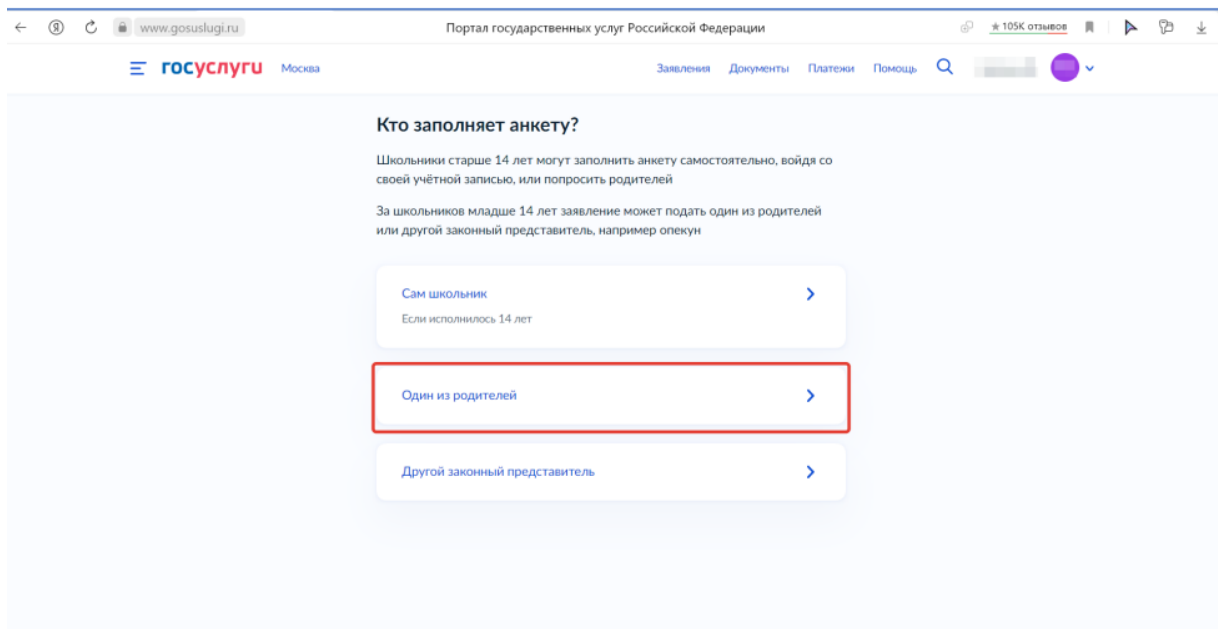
www.gosuslugi.ru

Портал государственных услуг Российской Федерации

★105К отзывов

госуслуги Москва

Заявления Документы Платежи Помощь

Кто заполняет анкету?

Школьники старше 14 лет могут заполнить анкету самостоятельно, войдя со своей учётной записью, или попросить родителей

За школьников младше 14 лет заявление может подать один из родителей или другой законный представитель, например опекун

Сам школьник
Если исполнилось 14 лет

Один из родителей

Другой законный представитель